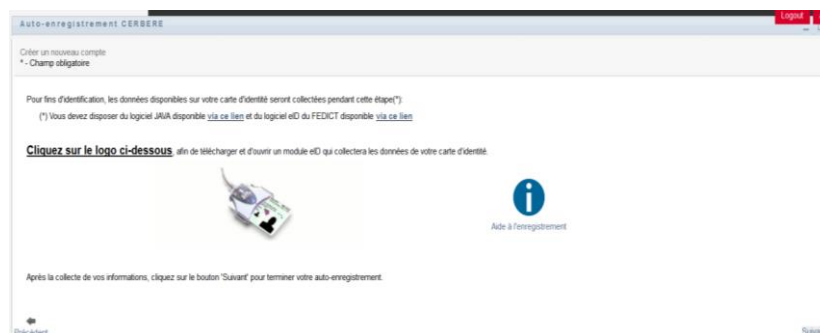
Auto-enregistrement CERBERE

Logout

Créer un nouveau compte
* - Champ obligatoire

Pour fins d'identification, les données disponibles sur votre carte d'identité seront collectées pendant cette étape(*):
(*) Vous devez disposer du logiciel JAVA disponible via ce lien et du logiciel eID du FEDICT disponible via ce lien

Cliquez sur le logo ci-dessous, afin de télécharger et d'ouvrir un module eID qui collectera les données de votre carte d'identité.

Aide à l'enregistrement

Après la collecte de vos informations, cliquez sur le bouton 'Suivant' pour terminer votre auto-enregistrement.

Précédent

Suivant